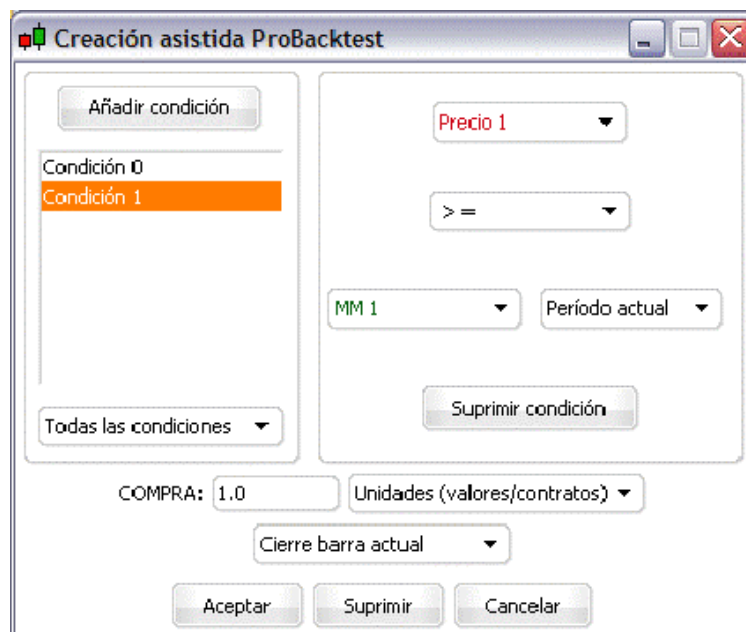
Creación asistida ProBacktest

Añadir condición

Condición 0
Condición 1

Todas las condiciones

Precio 1

> =

MM 1

Período actual

Suprimir condición

COMPRA: 1.0

Unidades (valores/contratos)

Cierre barra actual

Aceptar

Suprimir

Cancelar